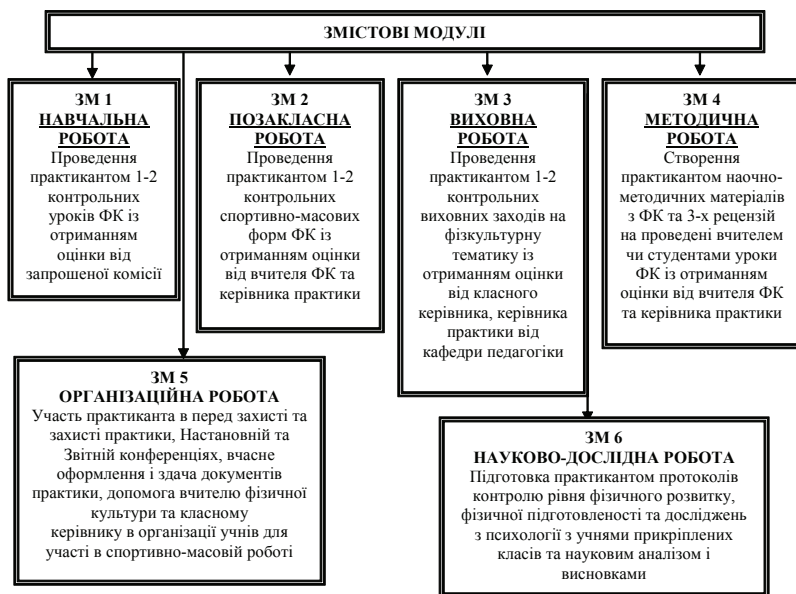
ЗМІСТОВІ МОДУЛІ

ЗМ 1
НАВЧАЛЬНА РОБОТА
Проведення практикантом 1-2 контрольних уроків ФК із отриманням оцінки від запрошеної комісії

ЗМ 2
ПОЗАКЛАСНА РОБОТА
Проведення практикантом 1-2 контрольних спортивно-масових форм ФК із отриманням оцінки від вчителя ФК та керівника практики

ЗМ 3
ВИХОВНА РОБОТА
Проведення практикантом 1-2 контрольних виховних заходів на фізкультурну тематику із отриманням оцінки від класного керівника, керівника практики від кафедри педагогіки

ЗМ 4
МЕТОДИЧНА РОБОТА
Створення практикантом наочно-методичних матеріалів з ФК та 3-х рецензій на проведені вчителем чи студентами уроки ФК із отриманням оцінки від вчителя ФК та керівника практики

ЗМ 5
ОРГАНІЗАЦІЙНА РОБОТА
Участь практиканта в перед захисті та захисті практики, Настановній та Звітній конференціях, вчасне оформлення і здача документів практики, допомога вчителю фізичної культури та класному керівнику в організації учнів для участі в спортивно-масовій роботі

ЗМ 6
НАУКОВО-ДОСЛІДНА РОБОТА
Підготовка практикантом протоколів контролю рівня фізичного розвитку, фізичної підготовленості та досліджень з психології з учнями прикріплених класів та науковим аналізом і висновками